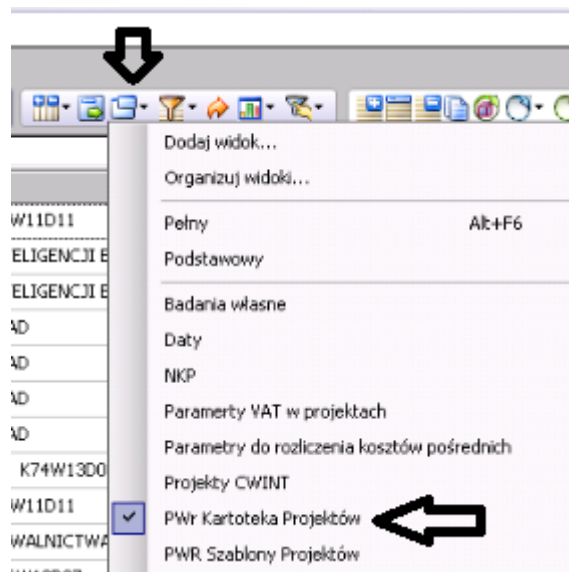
Dodaj widok...
Organizuj widoki...
Pełny Alt+F6
Podstawowy
Badania własne
Daty
NKP
Paramerty VAT w projektach
Parametry do rozliczenia kosztów pośrednich
Projekty CWINT
PWr Kartoteka Projektów
PWR Szablony Projektów

W11D11
ELIGENCJI E
ELIGENCJI E
AD
AD
AD
AD
K74W13D0
W11D11
WALNICTWA